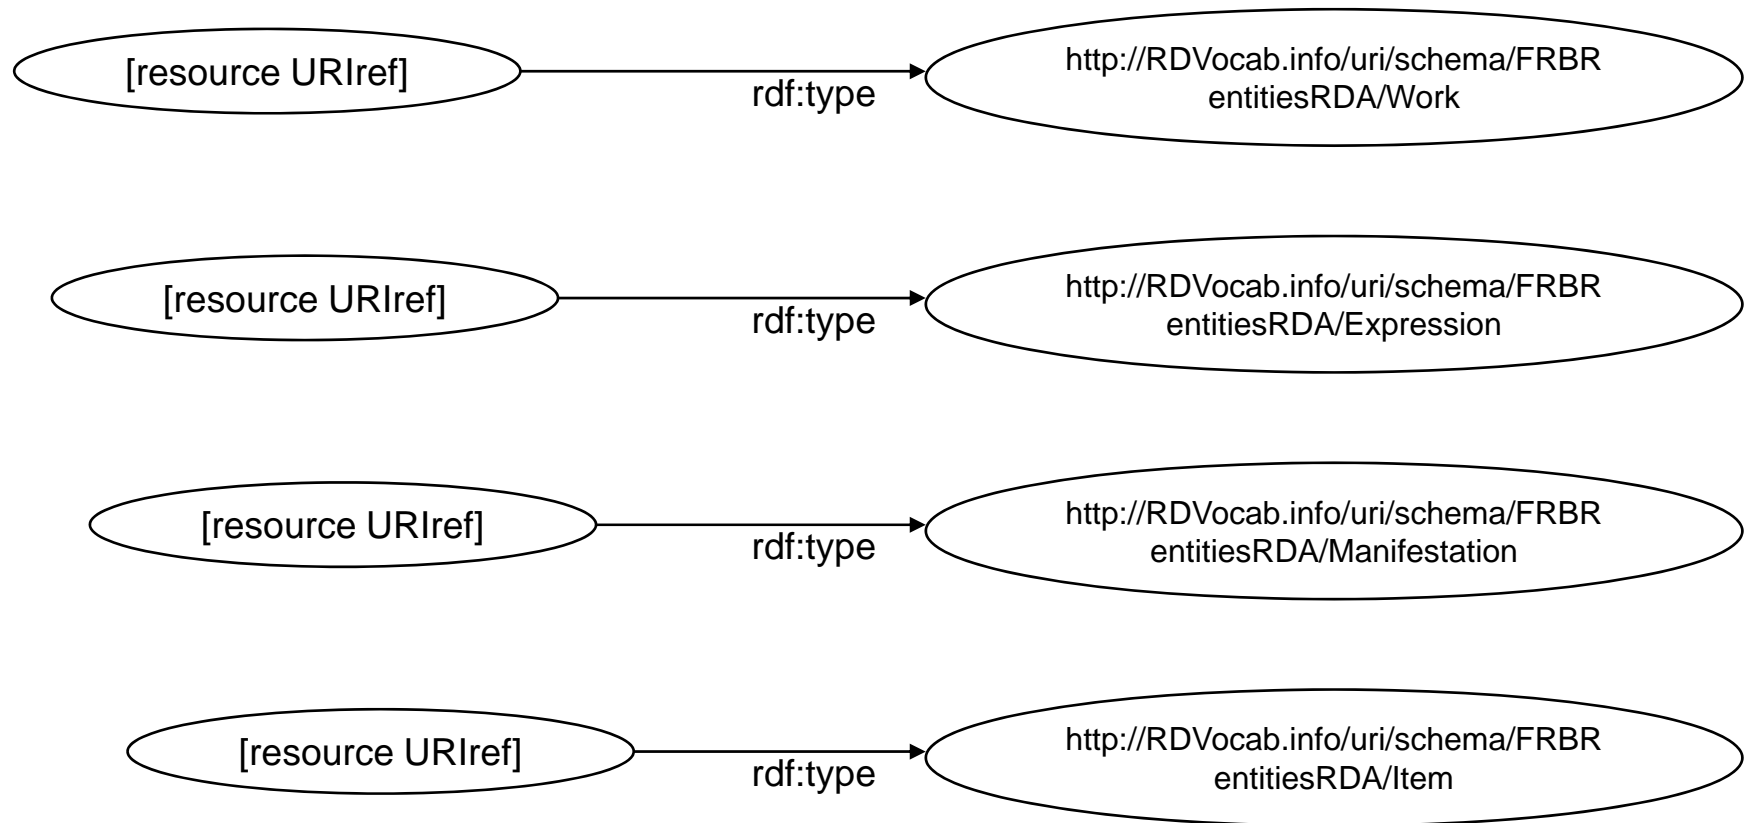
[resource URIref]

rdf:type

http://RDVocab.info/uri/schema/FRBR entitiesRDA/Work

[resource URIref]

rdf:type

http://RDVocab.info/uri/schema/FRBR entitiesRDA/Expression

[resource URIref]

rdf:type

http://RDVocab.info/uri/schema/FRBR entitiesRDA/Manifestation

[resource URIref]

rdf:type

http://RDVocab.info/uri/schema/FRBR entitiesRDA/Item